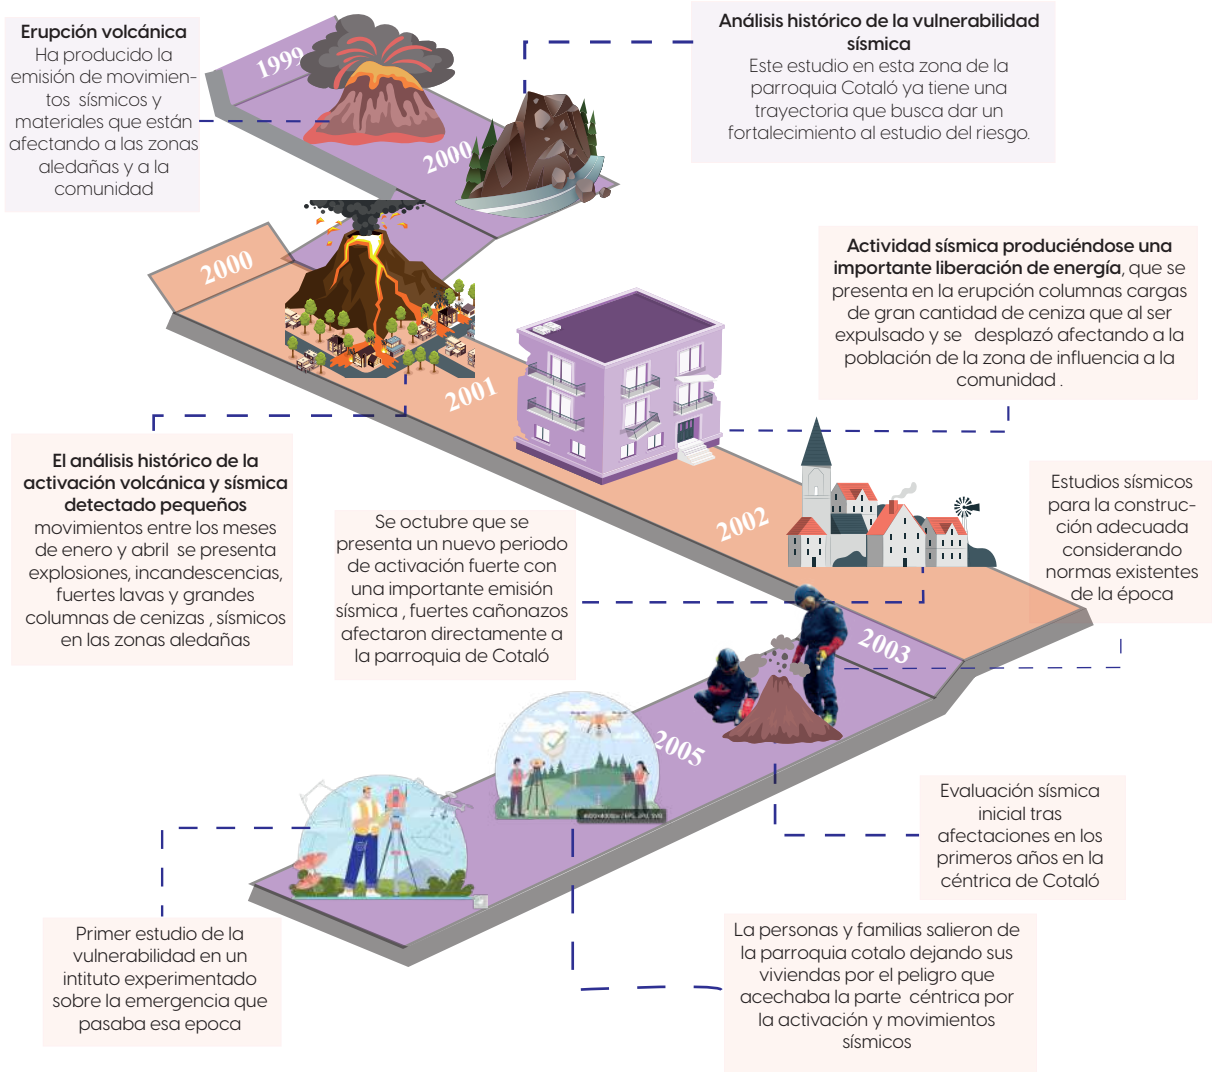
**Erupción volcánica**
Ha producido la emisión de movimientos sísmicos y materiales que están afectando a las zonas aledañas y a la comunidad

1999

2000

**Análisis histórico de la vulnerabilidad sísmica**
Este estudio en esta zona de la parroquia Cotaló ya tiene una trayectoria que busca dar un fortalecimiento al estudio del riesgo.

2000

**Actividad sísmica produciéndose una importante liberación de energía**, que se presenta en la erupción columnas cargas de gran cantidad de ceniza que al ser expulsado y se desplazó afectando a la población de la zona de influencia a la comunidad .

2001

**El análisis histórico de la activación volcánica y sísmica detectado pequeños** movimientos entre los meses de enero y abril se presenta explosiones, incandescencias, fuertes lavas y grandes columnas de cenizas , sísmicos en las zonas aledañas

Se octubre que se presenta un nuevo periodo de activación fuerte con una importante emisión sísmica , fuertes cañonazos afectaron directamente a la parroquia de Cotaló

2002

Estudios sísmicos para la construcción adecuada considerando normas existentes de la época

2003

2005

Evaluación sísmica inicial tras afectaciones en los primeros años en la céntrica de Cotaló

Primer estudio de la vulnerabilidad en un intituto experimentado sobre la emergencia que pasaba esa epoca

La personas y familias salieron de la parroquia cotalo dejando sus viviendas por el peligro que acechaba la parte céntrica por la activación y movimientos sísmicos